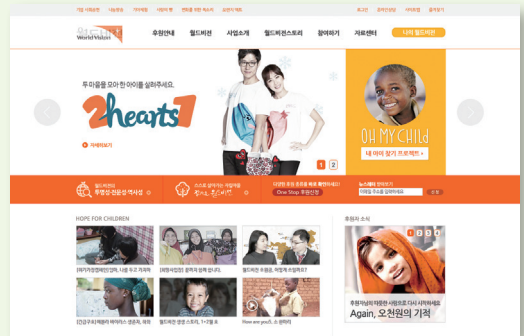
월드비전
World Vision

후원안내 월드비전 사업소개 월드비전스토리 참여하기 자료센터 나의 월드비전

투명함을 모아 한 아이를 살려주세요.

2hearts

자세히보기

OH MY CHILD

내 아이 찾기 프로젝트

1 2

One Stop 후원신청

HOPE FOR CHILDREN

후원자 소식

1 2 3 4

Again, 오천원의 기적